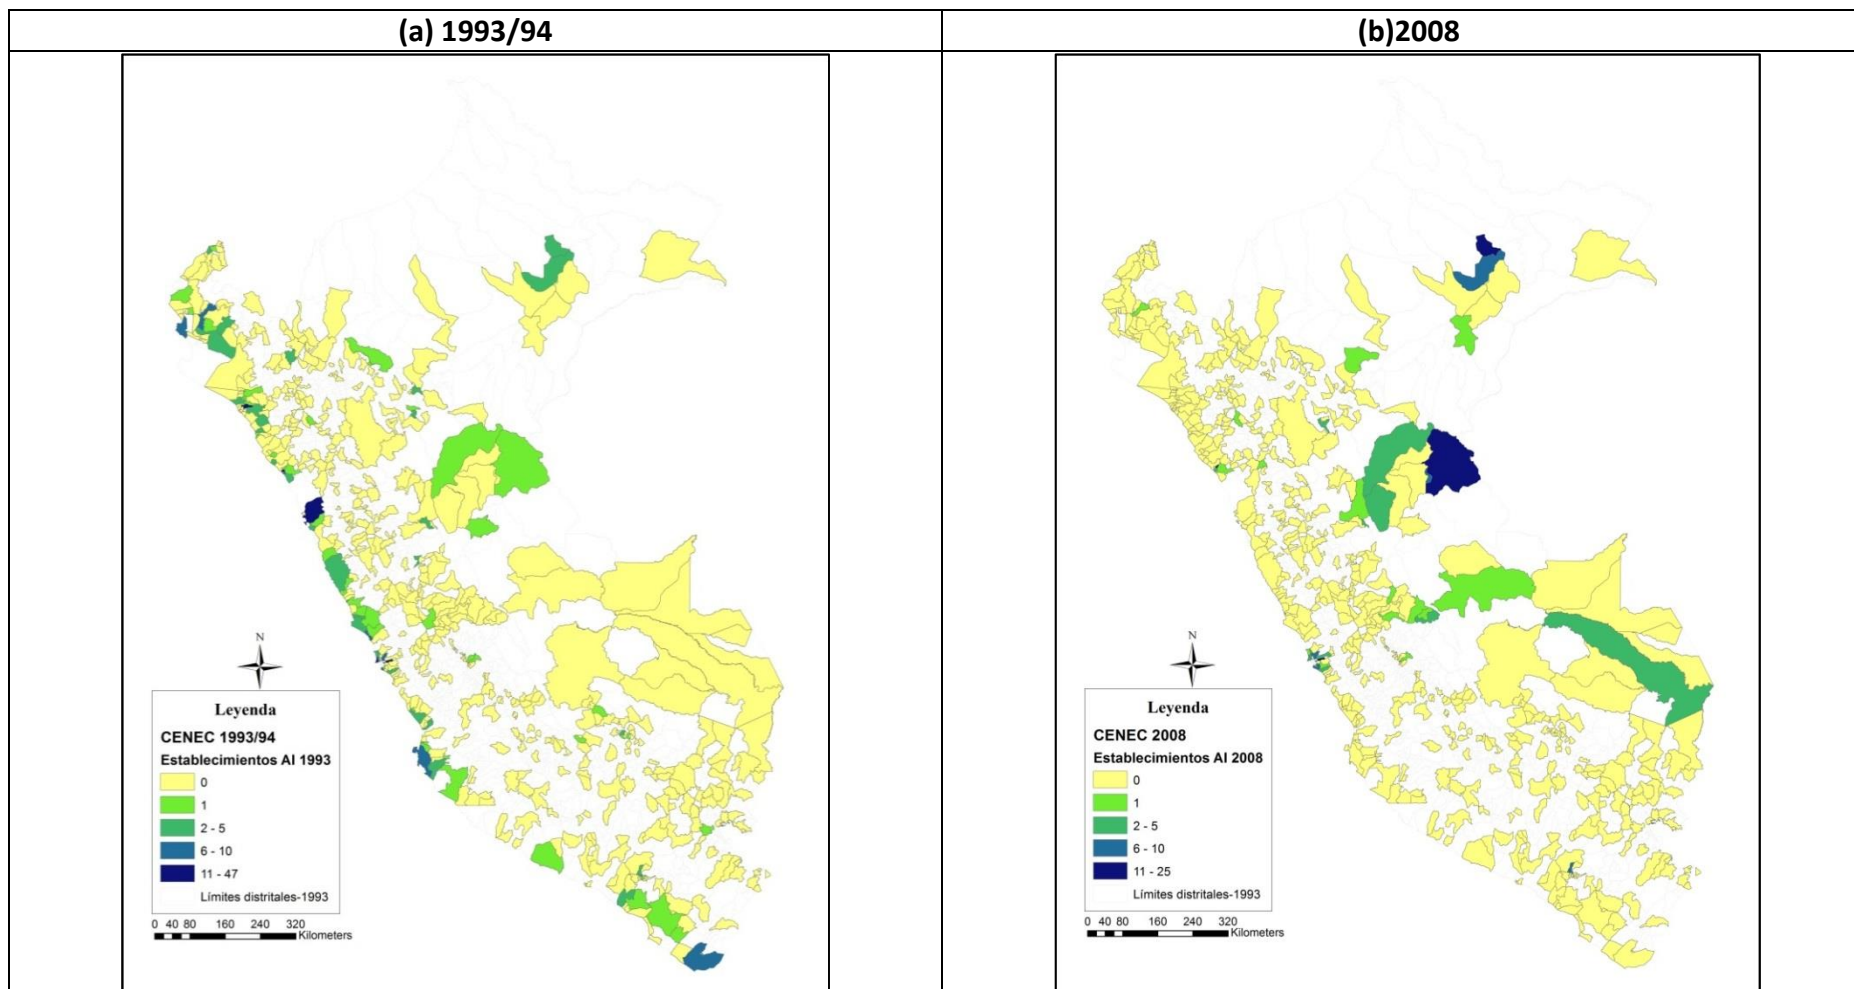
| (a) 1993/94 | (b)2008 |
|---|---|
| N<br>Leyenda<br>CENEC 1993/94<br>Establecimientos Al 1993<br>0<br>1<br>2 - 5<br>6 - 10<br>11 - 47<br>Límites distritales-1993<br>0 40 80 160 240 320 Kilometers | N<br>Leyenda<br>CENEC 2008<br>Establecimientos Al 2008<br>0<br>1<br>2 - 5<br>6 - 10<br>11 - 25<br>Límites distritales-1993<br>0 40 80 160 240 320 Kilometers |